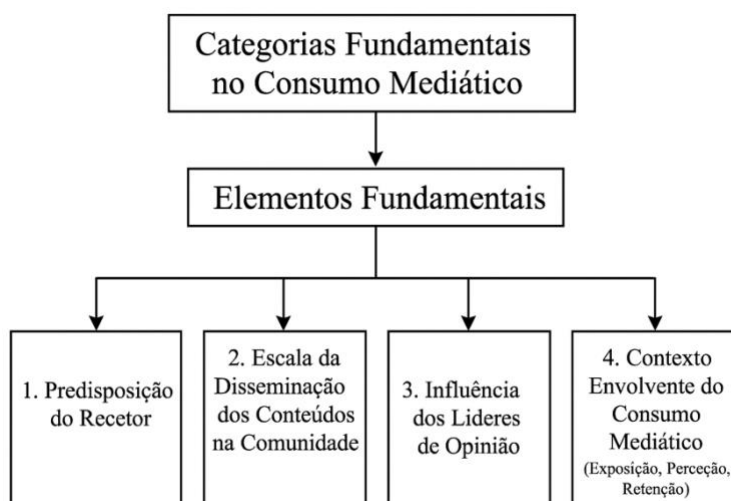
Categorias Fundamentais no Consumo Mediático

Elementos Fundamentais

1. Predisposição do Recetor

2. Escala da Disseminação dos Conteúdos na Comunidade

3. Influência dos Lideres de Opinião

4. Contexto Envolvente do Consumo Mediático (Exposição, Perceção, Retenção)